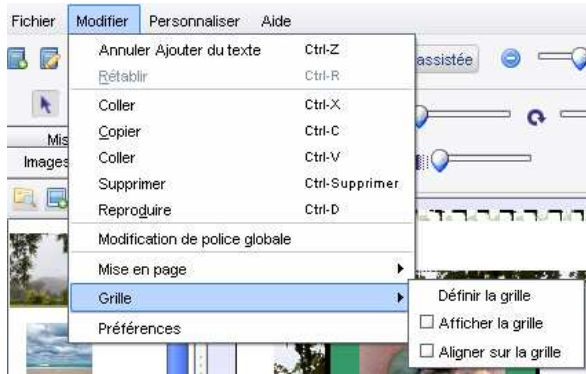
Fichier Modifier Personnaliser Aide

Annuler Ajouter du texte Ctrl-Z
Rétablir Ctrl-R
Coller Ctrl-X
Copier Ctrl-C
Coller Ctrl-V
Supprimer Ctrl-Supprimer
Reproduire Ctrl-D
Modification de police globale
Mise en page
Grille
Préférences

Définir la grille
Afficher la grille
Aligner sur la grille

assistée
Mis
Images